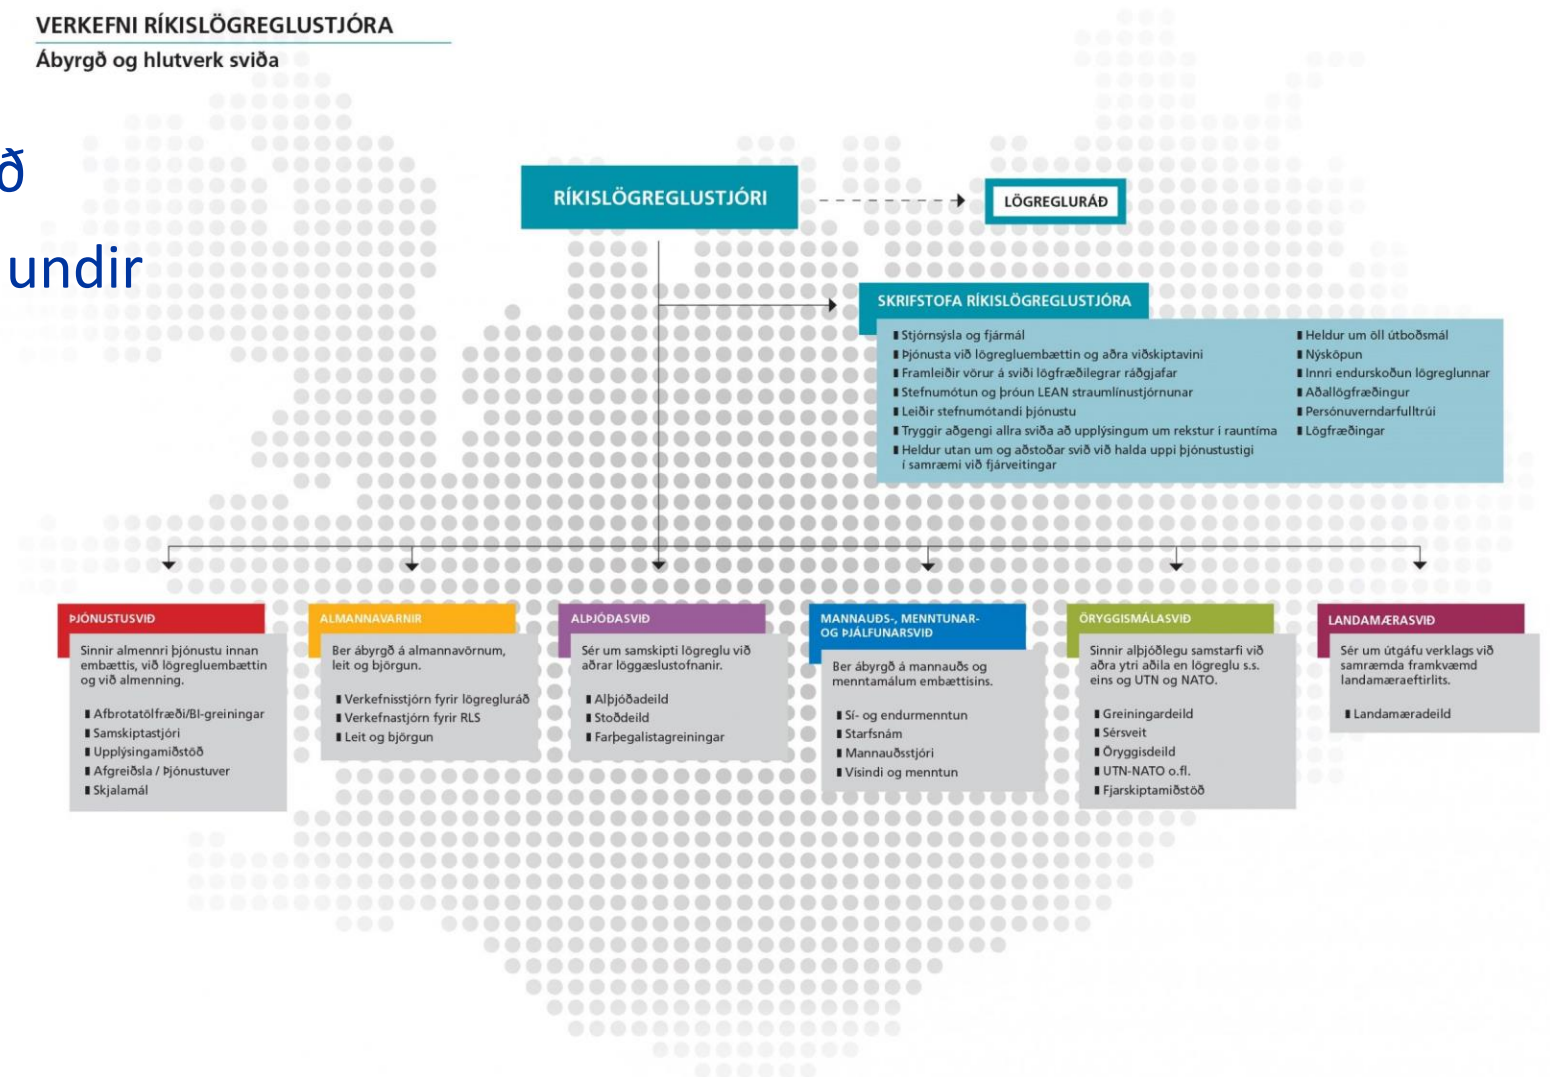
VERKEFNI RÍKISLÖGREGLUSTJÓRA
Ábyrgð og hlutverk sviða

ð
undir

RÍKISLÖGREGLUSTJÓRI

LÖGREGLURÁÐ

SKRIFSTOFA RÍKISLÖGREGLUSTJÓRA
Stjórnsýsla og fjármál
Þjónusta við lögregluembættin og aðra viðskiptavini
Framleiðir vörur á sviði lögfræðilegrar ráðgjafar
Stefnumótun og þróun LEAN straumlínustjórnunar
Leiðir stefnumótandi þjónustu
Tryggir aðgengi allra sviða að upplýsingum um rekstur í rauntíma
Heldur utan um og aðstoðar svið við halda uppi þjónustustigi í samræmi við fjárveitingar
Heldur um öll útboðsmál
Nýsköpun
Innri endurskoðun lögreglunnar
Aðallögfræðingur
Persónuverndarfulltrúi
Lögfræðingar

ÞJÓNUSTUSVIÐ
Sinnir almennri þjónustu innan embættis, við lögregluembættin og við almenning.
Afbrotatölfræði/BI-greiningar
Samskiptastjóri
Upplýsingamiðstöð
Afgreiðsla / Þjónustuver
Skjalamál

ALMANNAVARNIR
Ber ábyrgð á almannavörnum, leit og björgun.
Verkefnisstjórn fyrir lögregluráð
Verkefnastjórn fyrir RLS
Leit og björgun

ALÞJÓÐASVIÐ
Sér um samskipti lögreglu við aðrar löggæslustofnanir.
Alþjóðadeild
Stoðdeild
Farþegalistagreiningar

MANNAUÐS-, MENNTUNAR- OG ÞJÁLFUNARSVIÐ
Ber ábyrgð á mannauðs og menntamálum embættisins.
Sí- og endurmenntun
Starfsnám
Mannauðsstjóri
Vísindi og menntun

ÖRYGGISMÁLASVIÐ
Sinnir alþjóðlegu samstarfi við aðra ytri aðila en lögreglu s.s. eins og UTN og NATO.
Greiningardeild
Sérsveit
Öryggisdeild
UTN-NATO o.fl.
Fjarskiptamiðstöð

LANDAMÆRASVIÐ
Sér um útgáfu verklags við samræmda framkvæmd landamæraeftirlits.
Landamæradeild